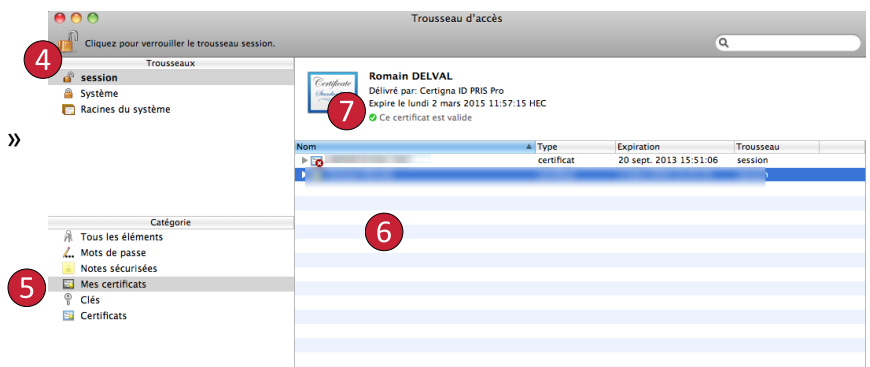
»

Trousseau d'accès

Cliquez pour verrouiller le trousseau session.

4

Trousseaux

session

Système

Racines du système

Catégorie

Tous les éléments

Mots de passe

Notes sécurisées

5

Mes certificats

Clés

Certificats

Certificate Standard

Romain DELVAL

Délivré par: Certigna ID PRIS Pro

7

Expire le lundi 2 mars 2015 11:57:15 HEC

Ce certificat est valide

| Nom | Type | Expiration | Trousseau |
|---|---|---|---|
| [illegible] | certificat | 20 sept. 2013 15:51:06 | session |
| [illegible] | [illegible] | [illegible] | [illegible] |

6